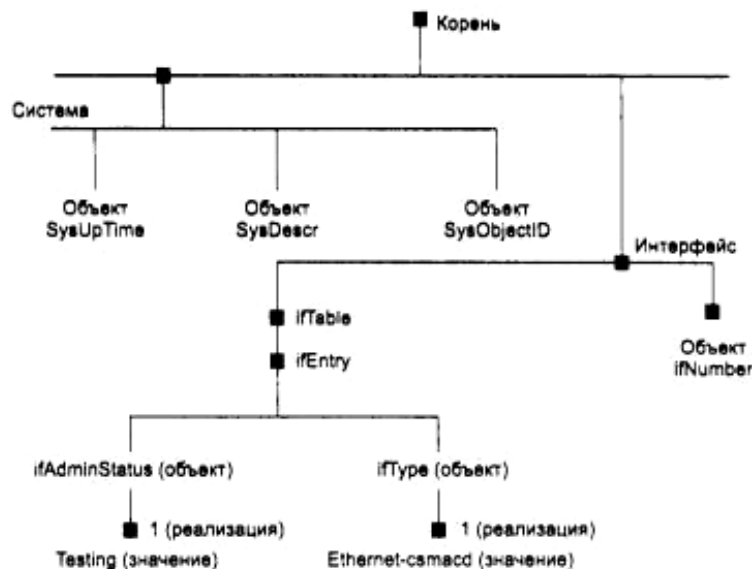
Корень

Система

Объект SysUpTime

Объект SysDescr

Объект SysObjectID

Интерфейс

ifTable

ifEntry

Объект ifNumber

ifAdminStatus (объект)

ifType (объект)

1 (реализация)

1 (реализация)

Testing (значение)

Ethernet-csmacd (значение)